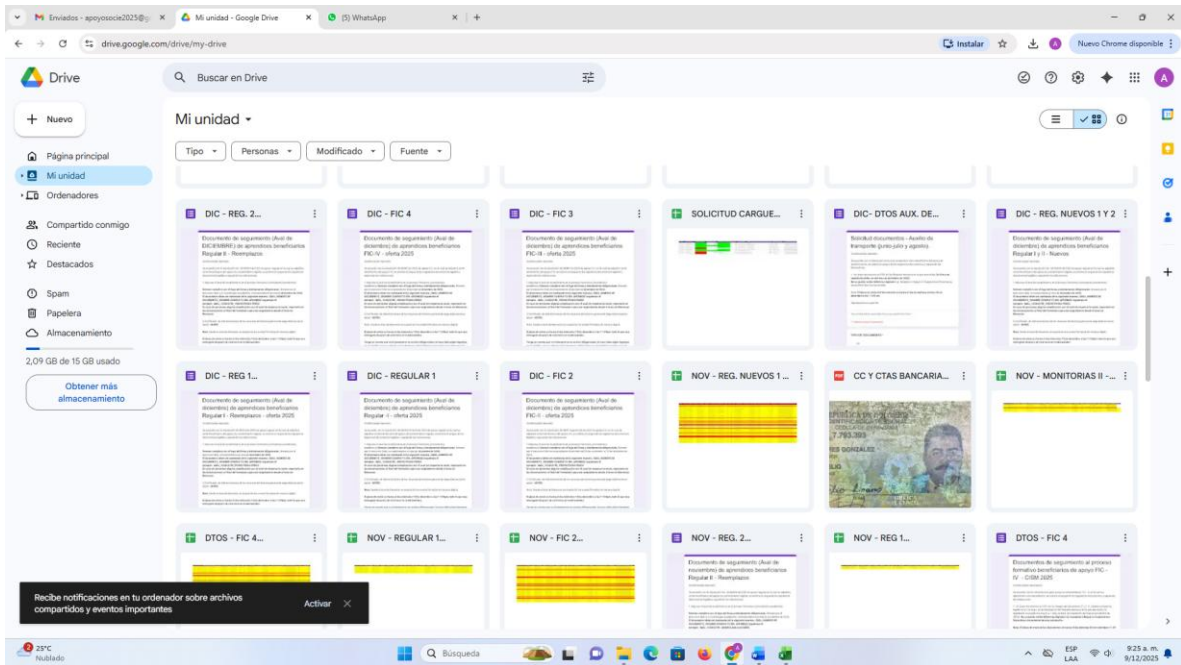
Enviados - apoyosocie2025@ ×
Mi unidad - Google Drive ×
(5) WhatsApp ×
drive.google.com/drive/my-drive
Instalar
Nuevo Chrome disponible
Drive
Buscar en Drive
Nuevo
Página principal
Mi unidad
Ordenadores
Compartido conmigo
Reciente
Destacados
Spam
Papelera
Almacenamiento
2,09 GB de 15 GB usado
Obtener más almacenamiento
Mi unidad
Tipo
Personas
Modificado
Fuente

DIC - REG. 2...
Documento de seguimiento (Aval de DICIEMBRE) de aprendices beneficiarios Regular II - Reemplazos

DIC - FIC 4
Documento de seguimiento (Aval de diciembre) de aprendices beneficiarios FIC-IV - oferta 2025

DIC - FIC 3
Documento de seguimiento (Aval de diciembre) de aprendices beneficiarios FIC-III - oferta 2025

SOLICITUD CARGUE...

DIC- DTOS AUX. DE...
Solicitud documentos - Auxilio de transporte (junio julio y agosto).

DIC - REG. NUEVOS 1 Y 2
Documento de seguimiento (Aval de diciembre) de aprendices beneficiarios Regular I y II - Nuevos

DIC - REG 1...
Documento de seguimiento (Aval de diciembre) de aprendices beneficiarios Regular I - Reemplazos

DIC - REGULAR 1
Documento de seguimiento (Aval de diciembre) de aprendices beneficiarios Regular I - oferta 2025

DIC - FIC 2
Documento de seguimiento (Aval de diciembre) de aprendices beneficiarios FIC-II - oferta 2025

NOV - REG. NUEVOS 1 ...

CC Y CTAS BANCARIA...

NOV - MONITORIAS II - ...

DTOS - FIC 4...

NOV - REGULAR 1...

NOV - FIC 2...

NOV - REG. 2...
Documento de seguimiento (Aval de noviembre) de aprendices beneficiarios Regular II - Reemplazos

NOV - REG 1...

DTOS - FIC 4
Documentos de seguimiento al proceso formativo beneficiarios de apoyo FIC - IV - OISM 2025

Recibe notificaciones en tu ordenador sobre archivos compartidos y eventos importantes
Activar

25°C
Nublado
Búsqueda
ESP LAA
9:25 a. m.
9/12/2025